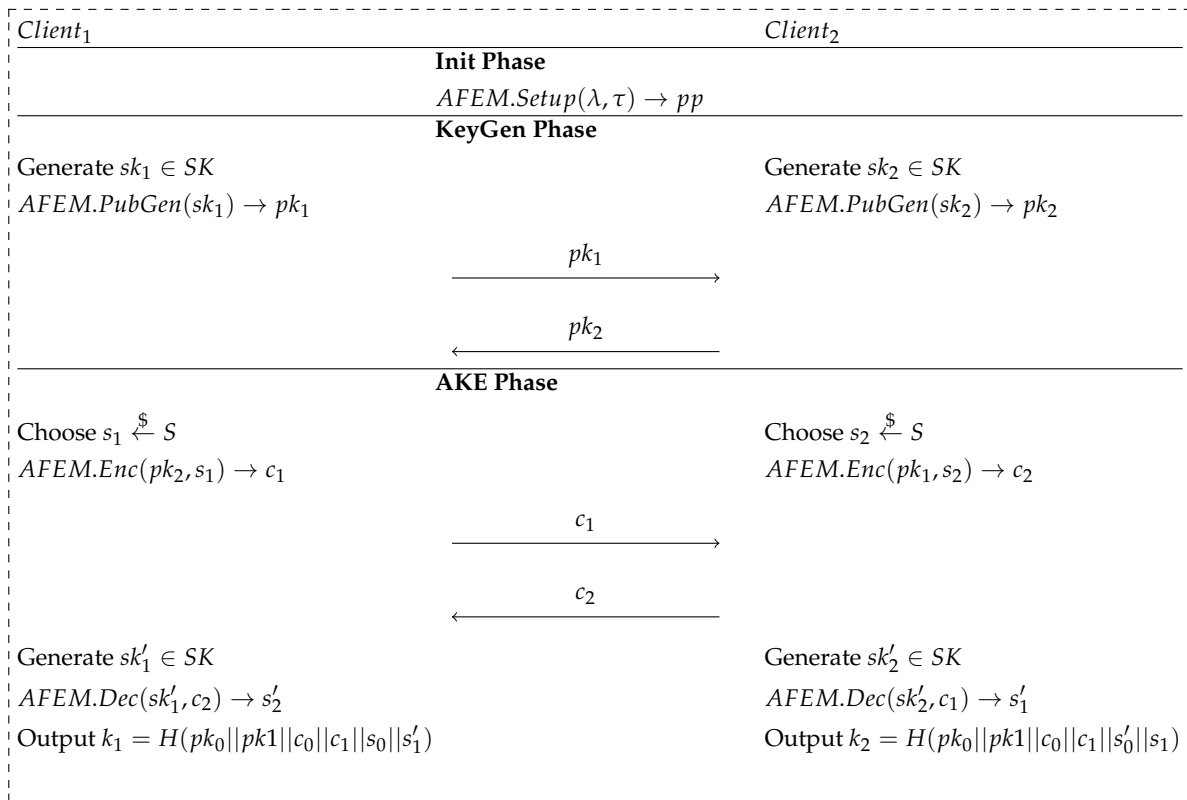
$Client_1$ $Client_2$

**Init Phase**

$AFEM.Setup(\lambda, \tau) \rightarrow pp$

**KeyGen Phase**

Generate $sk_1 \in SK$

$AFEM.PubGen(sk_1) \rightarrow pk_1$

Generate $sk_2 \in SK$

$AFEM.PubGen(sk_2) \rightarrow pk_2$

$pk_1$

$pk_2$

**AKE Phase**

Choose $s_1 \xleftarrow{\$} S$

$AFEM.Enc(pk_2, s_1) \rightarrow c_1$

Choose $s_2 \xleftarrow{\$} S$

$AFEM.Enc(pk_1, s_2) \rightarrow c_2$

$c_1$

$c_2$

Generate $sk_1' \in SK$

$AFEM.Dec(sk_1', c_2) \rightarrow s_2'$

Output $k_1 = H(pk_0||pk1||c_0||c_1||s_0||s_1')$

Generate $sk_2' \in SK$

$AFEM.Dec(sk_2', c_1) \rightarrow s_1'$

Output $k_2 = H(pk_0||pk1||c_0||c_1||s_0'||s_1)$